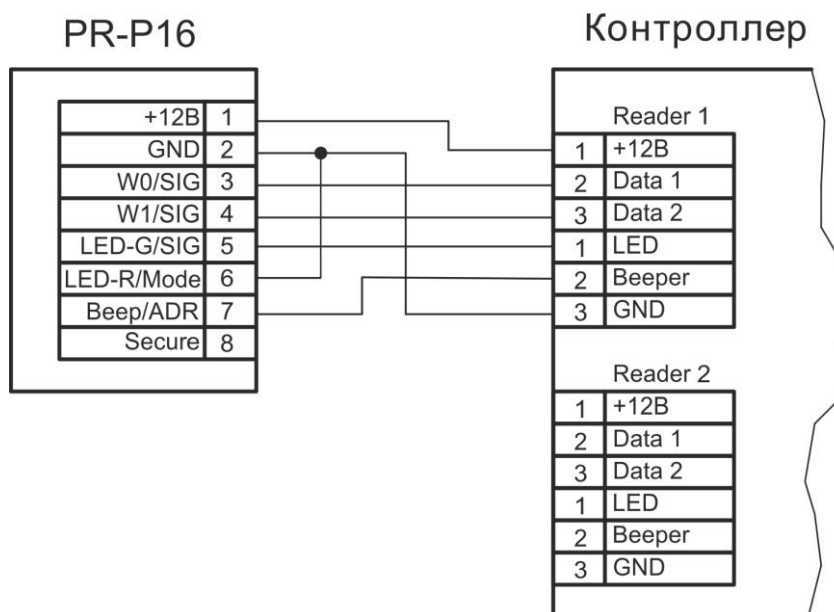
PR-P16

Контроллер

| +12В | 1 |
|---|---|
| GND | 2 |
| W0/SIG | 3 |
| W1/SIG | 4 |
| LED-G/SIG | 5 |
| LED-R/Mode | 6 |
| Beep/ADR | 7 |
| Secure | 8 |

Reader 1

| 1 | +12В |
|---|---|
| 2 | Data 1 |
| 3 | Data 2 |
| 1 | LED |
| 2 | Beeper |
| 3 | GND |

Reader 2

| 1 | +12В |
|---|---|
| 2 | Data 1 |
| 3 | Data 2 |
| 1 | LED |
| 2 | Beeper |
| 3 | GND |